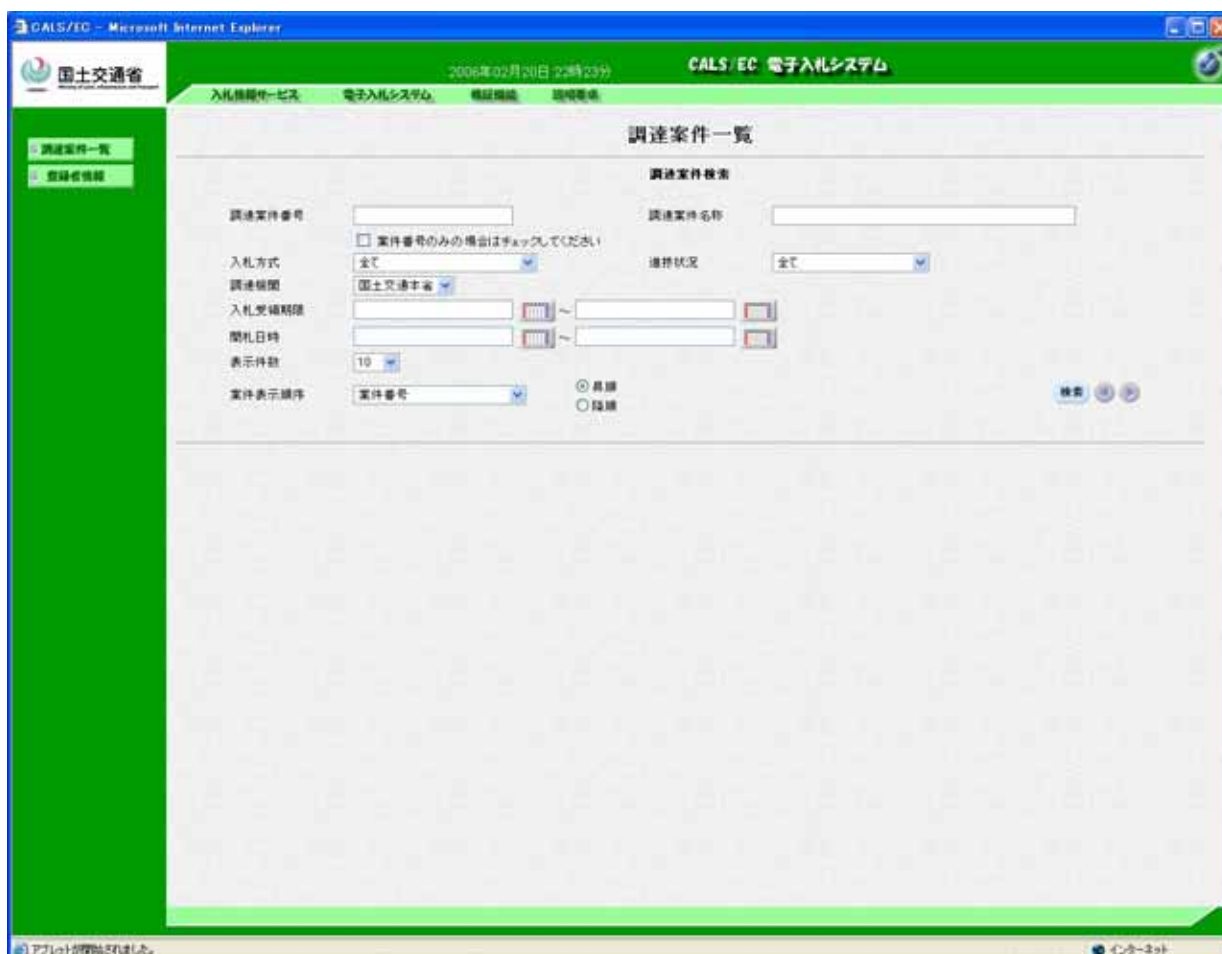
CALS/EC - Microsoft Internet Explorer

国土交通省

2006年02月20日 22時23分

CALS/EC 電子入札システム

入札情報サービス　電子入札システム　検証機能　説明要求

調達案件一覧
登録者情報

調達案件一覧

調達案件検索

調達案件番号

案件番号のみの場合はチェックしてください

調達案件名称

入札方式　全て

進捗状況　全て

調達機関　国土交通本省

入札受領期限　～

開札日時　～

表示件数　10

案件表示順序　案件番号

昇順
降順

検索

アプレットが開始されました。

インターネット